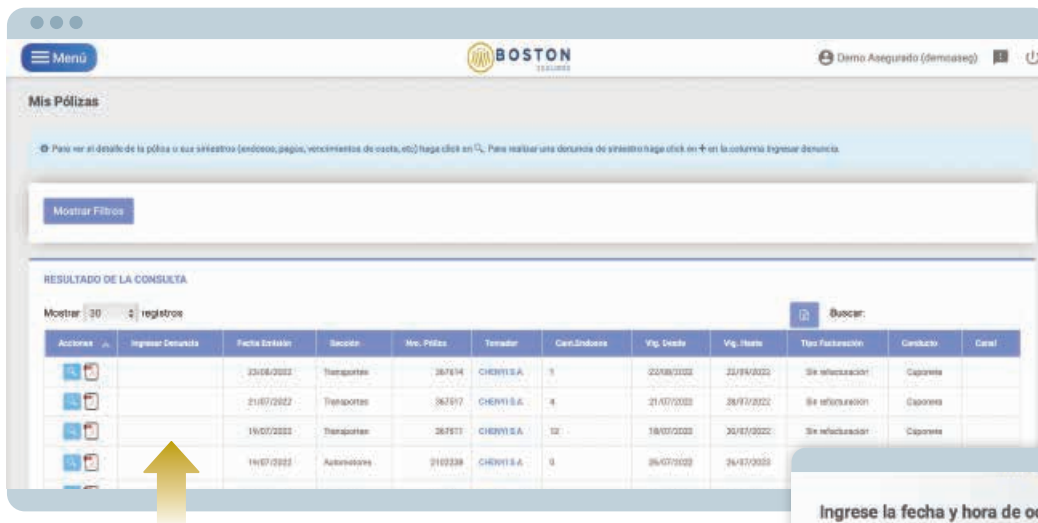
Menú

BOSTON
SEGUROS

Demo Asegurado (demoaseg)

Mis Pólizas

Para ver el detalle de la póliza o sus siniestros (endosos, pagos, vencimientos de cuota, etc) haga click en 🔍. Para realizar una denuncia de siniestro haga click en + en la columna Ingresar denuncia.

Mostrar Filtros

RESULTADO DE LA CONSULTA

Mostrar 30 registros

Buscar:

| Acciones | Ingresar Denuncia | Fecha Emisión | Sección | Nro. Póliza | Tomador | Cant.Endosos | Vig. Desde | Vig. Hasta | Tipo Facturación | Conducto | Canal |
|---|---|---|---|---|---|---|---|---|---|---|---|
| | | 23/08/2022 | Transportes | 367614 | CHENYI S.A. | 1 | 22/08/2022 | 22/09/2022 | Sin refacturación | Caponera | |
| | | 21/07/2022 | Transportes | 367517 | CHENYI S.A. | 4 | 21/07/2022 | 28/07/2022 | Sin refacturación | Caponera | |
| | | 19/07/2022 | Transportes | 367511 | CHENYI S.A. | 12 | 18/07/2022 | 30/07/2022 | Sin refacturación | Caponera | |
| | | 19/07/2022 | Automotores | 2102239 | CHENYI S.A. | 0 | 26/07/2022 | 26/07/2022 | | | |

Ingrese la fecha y hora de oc